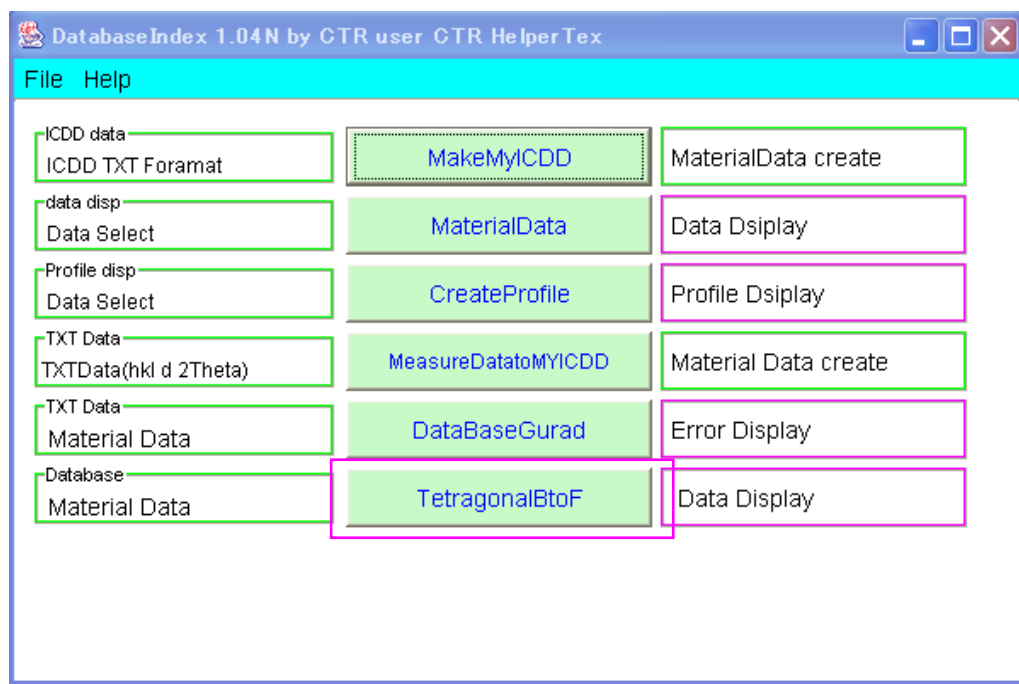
DatabaseIndex 1.04N by CTR user CTR HelperTex

File Help

ICDD data
ICDD TXT Foramat

MakeMyICDD

MaterialData create

data disp
Data Select

MaterialData

Data Dsiplay

Profile disp
Data Select

CreateProfile

Profile Dsiplay

TXT Data
TXTData(hkl d 2Theta)

MeasureDatatoMYICDD

Material Data create

TXT Data
Material Data

DataBaseGurad

Error Display

Database
Material Data

TetragonalBtoF

Data Display